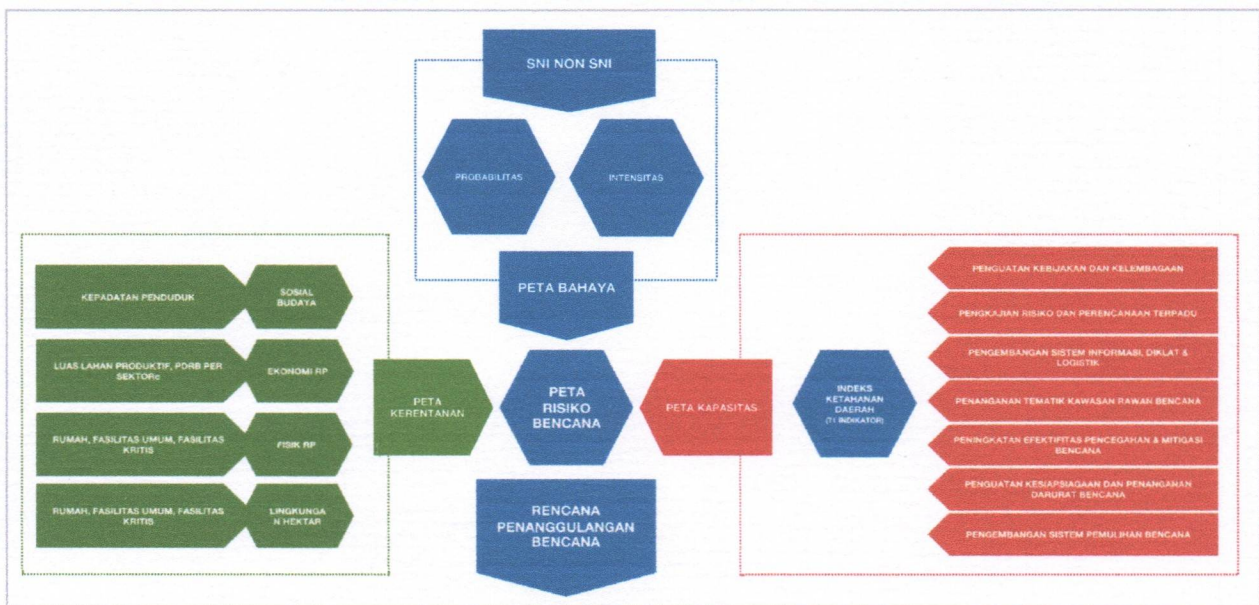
SNI NON SNI

PROBABILITAS

INTENSITAS

PETA BAHAYA

KEPADATAN PENDUDUK

SOSIAL BUDAYA

LUAS LAHAN PRODUKTIF, PDRB PER SEKTORc

EKONOMI RP

RUMAH, FASILITAS UMUM, FASILITAS KRITIS

FISIK RP

RUMAH, FASILITAS UMUM, FASILITAS KRITIS

LINGKUNGA N HEKTAR

PETA KERENTANAN

PETA RISIKO BENCANA

PETA KAPASITAS

INDEKS KETAHANAN DAERAH (71 INDIKATOR)

PENGUATAN KEBIJAKAN DAN KELEMBAGAAN

PENGKAJIAN RISIKO DAN PERENCANAAN TERPADU

PENGEMBANGAN SISTEM INFORMASI, DIKLAT & LOGISTIK

PENANGANAN TEMATIK KAWASAN RAWAN BENCANA

PENINGKATAN EFEKTIFITAS PENCEGAHAN & MITIGASI BENCANA

PENGUATAN KESIAPSIAGAAN DAN PENANGANAN DARURAT BENCANA

PENGEMBANGAN SISTEM PEMULIHAN BENCANA

RENCANA PENANGGULANGAN BENCANA